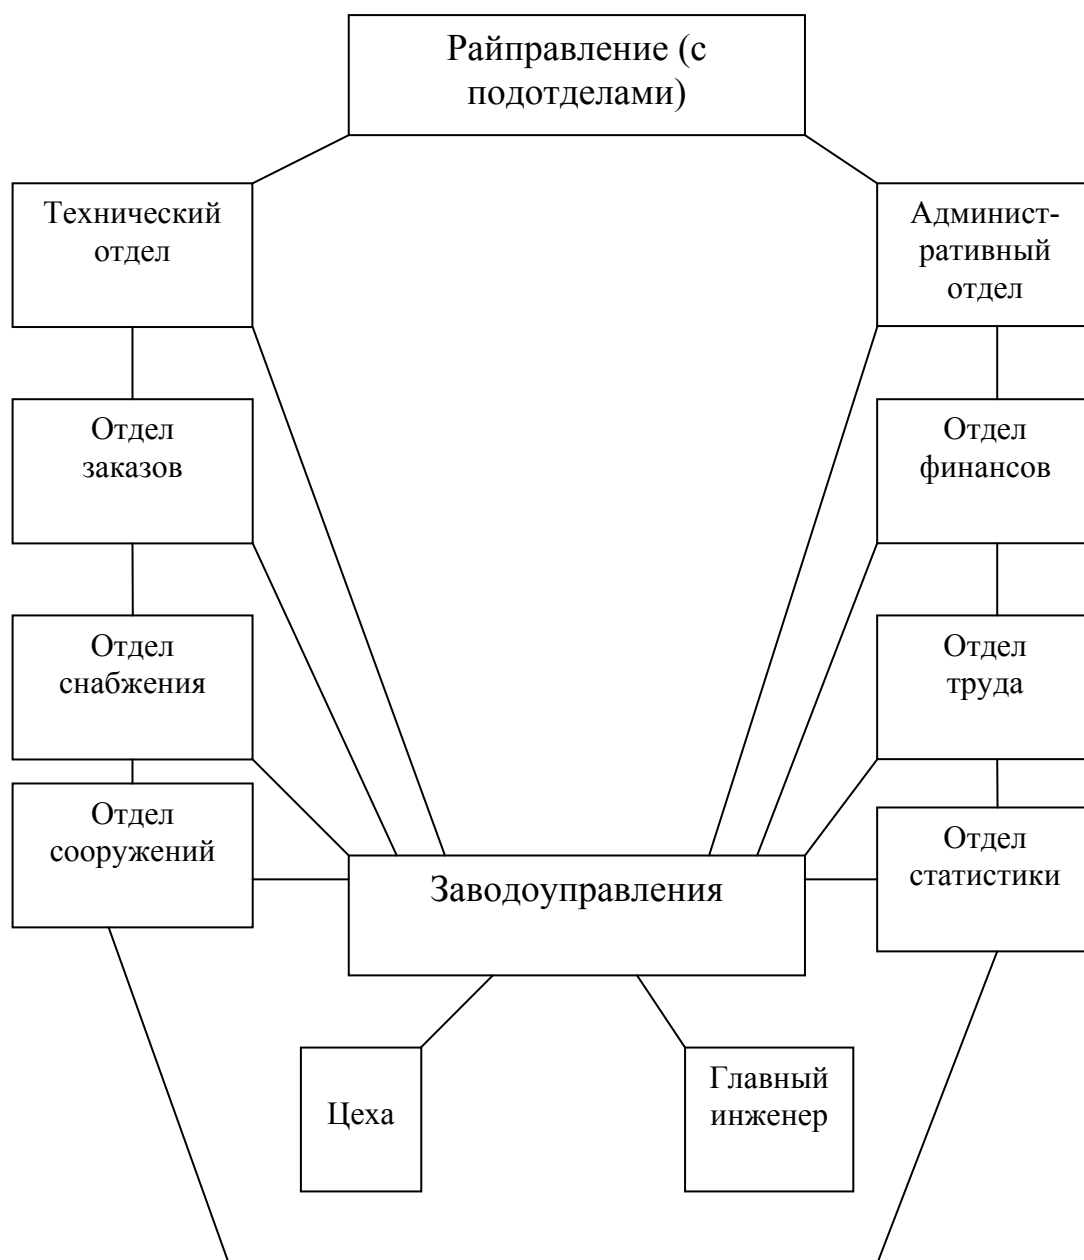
Райправление (с подотделами)

Технический отдел

Административный отдел

Отдел заказов

Отдел финансов

Отдел снабжения

Отдел труда

Отдел сооружений

Заводоуправления

Отдел статистики

Цеха

Главный инженер